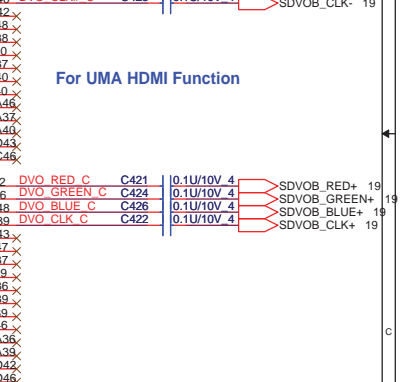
DVO_CLK#_C C423 0.1U/10V_4 SDVOB_CLK- 19

For UMA HDMI Function

DVO_RED_C C421 0.1U/10V_4 SDVOB_RED+ 19
DVO_GREEN_C C424 0.1U/10V_4 SDVOB_GREEN+ 19
DVO_BLUE_C C426 0.1U/10V_4 SDVOB_BLUE+ 19
DVO_CLK_C C422 0.1U/10V_4 SDVOB_CLK+ 19

C